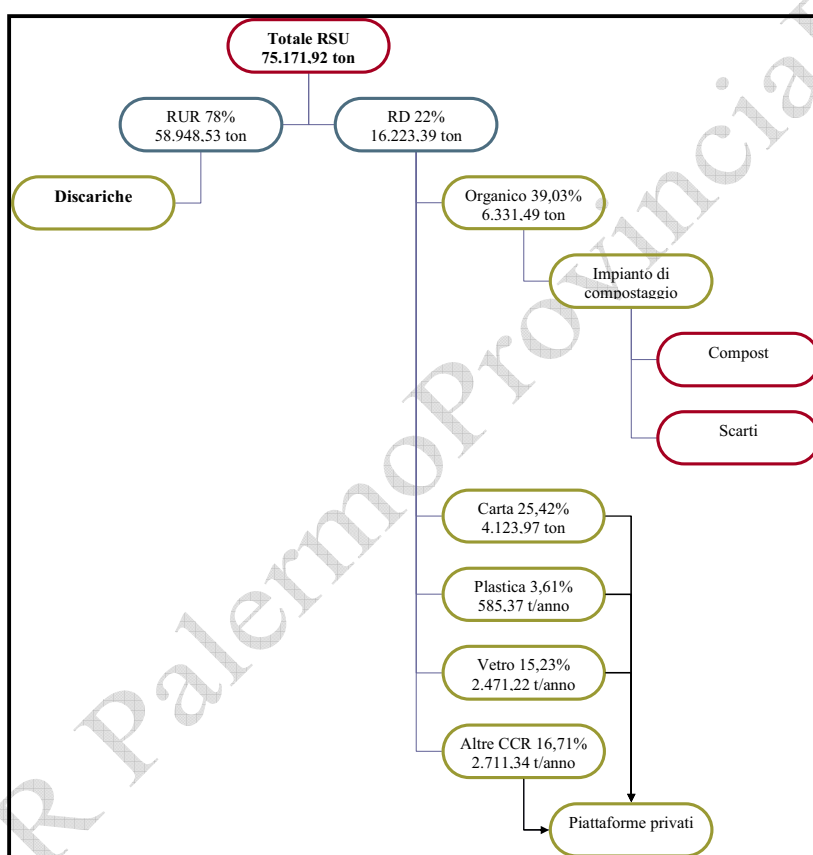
Totale RSU
75.171,92 ton

RUR 78%
58.948,53 ton

RD 22%
16.223,39 ton

Discariche

Organico 39,03%
6.331,49 ton

Impianto di compostaggio

Compost

Scarti

Carta 25,42%
4.123,97 ton

Plastica 3,61%
585,37 t/anno

Vetro 15,23%
2.471,22 t/anno

Altre CCR 16,71%
2.711,34 t/anno

Piattaforme privati

R Palermo Provincia